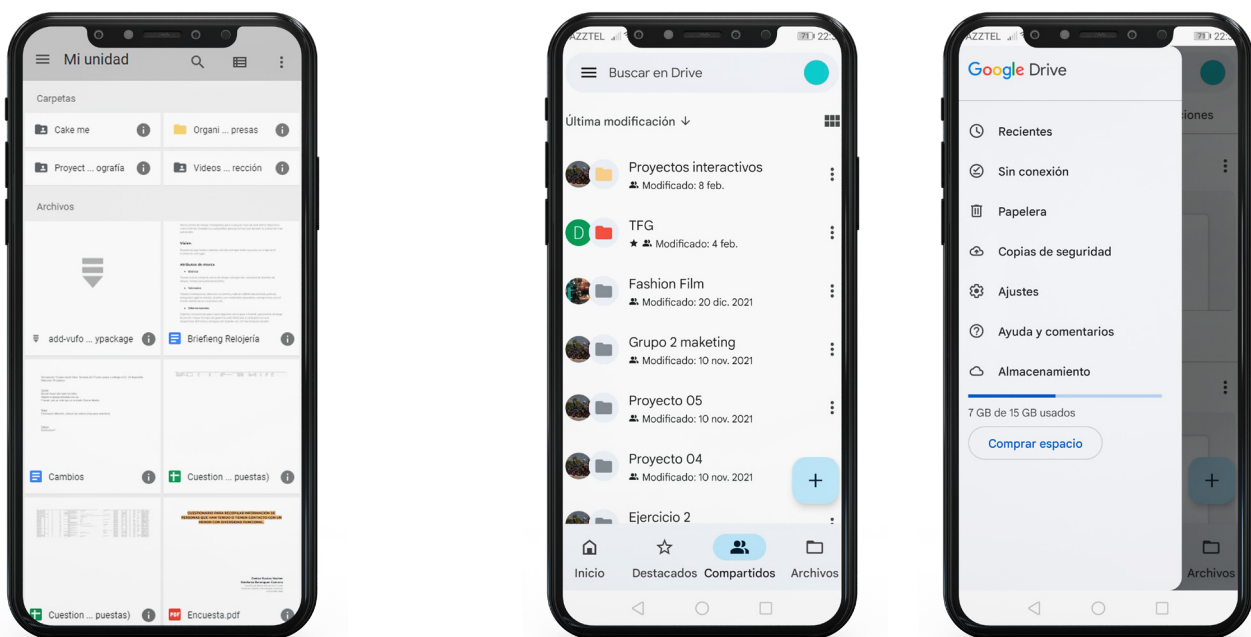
Mi unidad

Carpetas

Cake me

Organi ... presas

Proyect ... ografía

Videos ... rección

Archivos

add-vufo ... ypackage

Briefieng Relojería

Cambios

Cuestion ... puestas)

Cuestion ... puestas)

Encuesta.pdf

AZZTEL 71 22:

Buscar en Drive

Última modificación ↓

Proyectos interactivos
Modificado: 8 feb.

TFG
Modificado: 4 feb.

Fashion Film
Modificado: 20 dic. 2021

Grupo 2 maketing
Modificado: 10 nov. 2021

Proyecto 05
Modificado: 10 nov. 2021

Proyecto 04
Modificado: 10 nov. 2021

Ejercicio 2

Inicio Destacados Compartidos Archivos

AZZTEL 71 22:

Google Drive

Recientes

Sin conexión

Papelera

Copias de seguridad

Ajustes

Ayuda y comentarios

Almacenamiento

7 GB de 15 GB usados

Comprar espacio

iones

Archivos